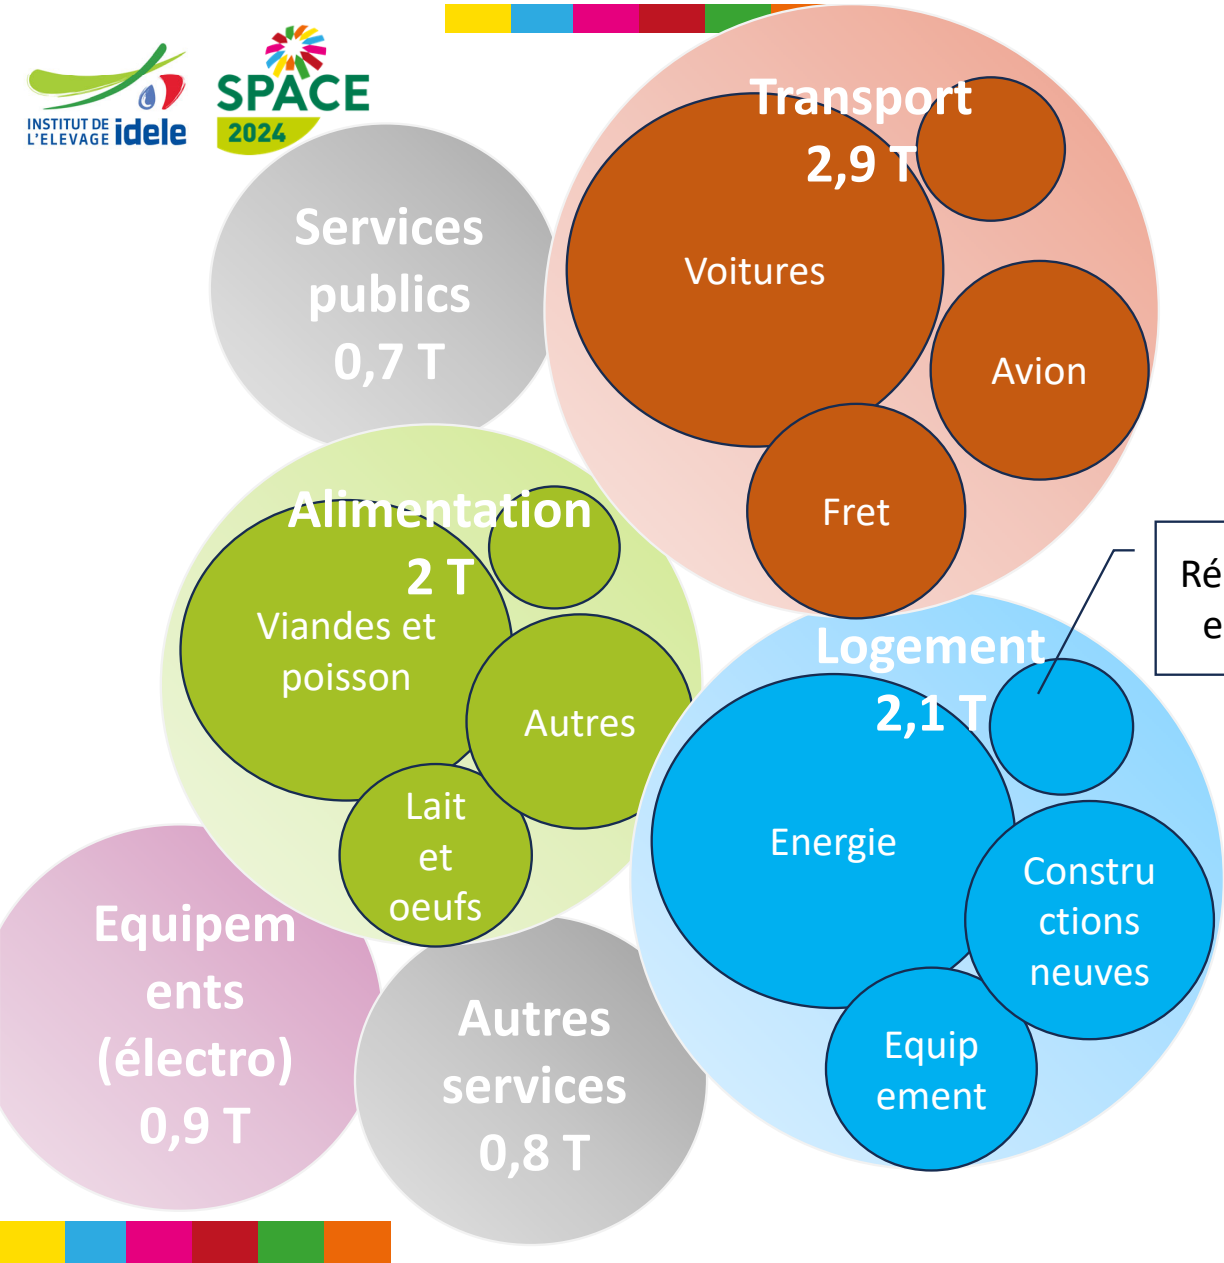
INSTITUT DE L'ELEVAGE idele

SPACE 2024

Services publics 0,7 T

Transport 2,9 T

Voitures

Avion

Fret

Alimentation 2 T

Viandes et poisson

Autres

Lait et oeufs

Logement 2,1 T

Ré e

Energie

Constructions neuves

Equipement

Equipements (électro) 0,9 T

Autres services 0,8 T